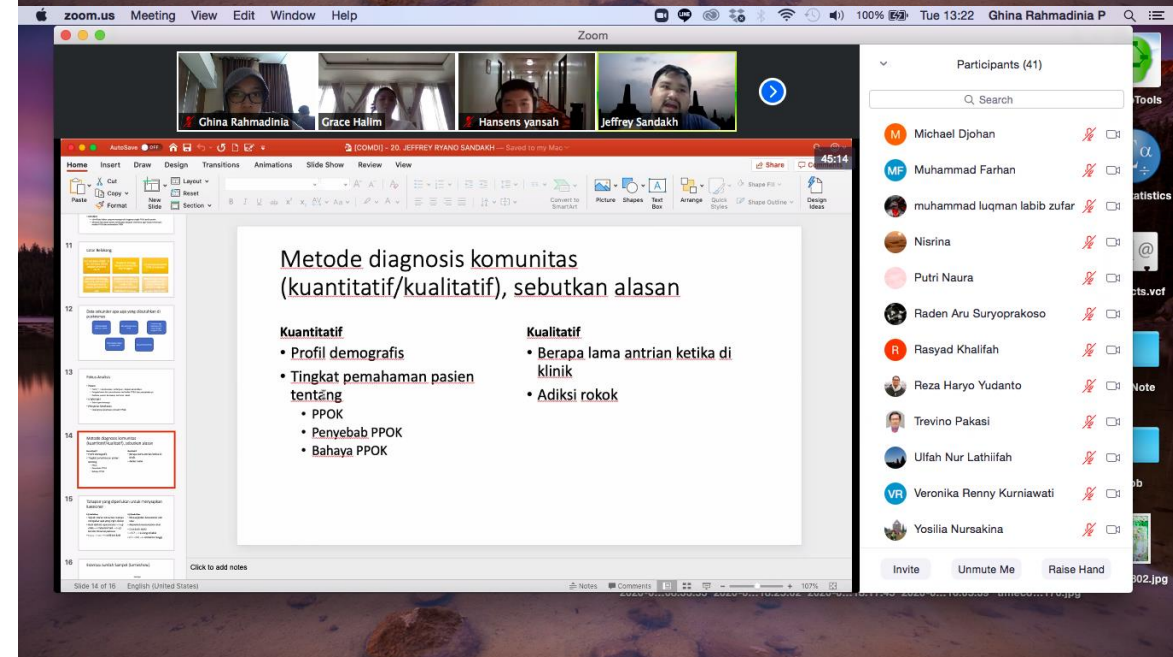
zoom.us Meeting View Edit Window Help

100% Tue 13:22 Ghina Rahmadinia P

Zoom

Ghina Rahmadinia Grace Halim Hansens yansah Jeffrey Sandakh

AutoSave OFF [COMDI] - 20. JEFFREY RYANO SANDAKH — Saved to my Mac

45:14

Home Insert Draw Design Transitions Animations Slide Show Review View

Share Comments

Paste Cut Copy Format New Slide Layout Reset Section Convert to SmartArt Picture Shapes Text Box Arrange Quick Styles Shape Fill Shape Outline Design Ideas

11 12 13 14 15 16

Metode diagnosis komunitas (kuantitatif/kualitatif), sebutkan alasan

Kuantitatif
• Profil demografis
• Tingkat pemahaman pasien tentang
 • PPOK
 • Penyebab PPOK
 • Bahaya PPOK

Kualitatif
• Berapa lama antrian ketika di klinik
• Adiksi rokok

Click to add notes

Slide 14 of 16 English (United States) Notes Comments 107%

Participants (41)

Search

Michael Djohan
Muhammad Farhan
muhammad luqman labib zufar
Nisrina
Putri Naura
Raden Aru Suryoprakoso
Rasyad Khalifah
Reza Haryo Yudanto
Trevino Pakasi
Ulfah Nur Lathiifah
Veronika Renny Kurniawati
Yosilia Nursakina

Invite Unmute Me Raise Hand

Tools atistics cts.vcf Note ob 602.jpg